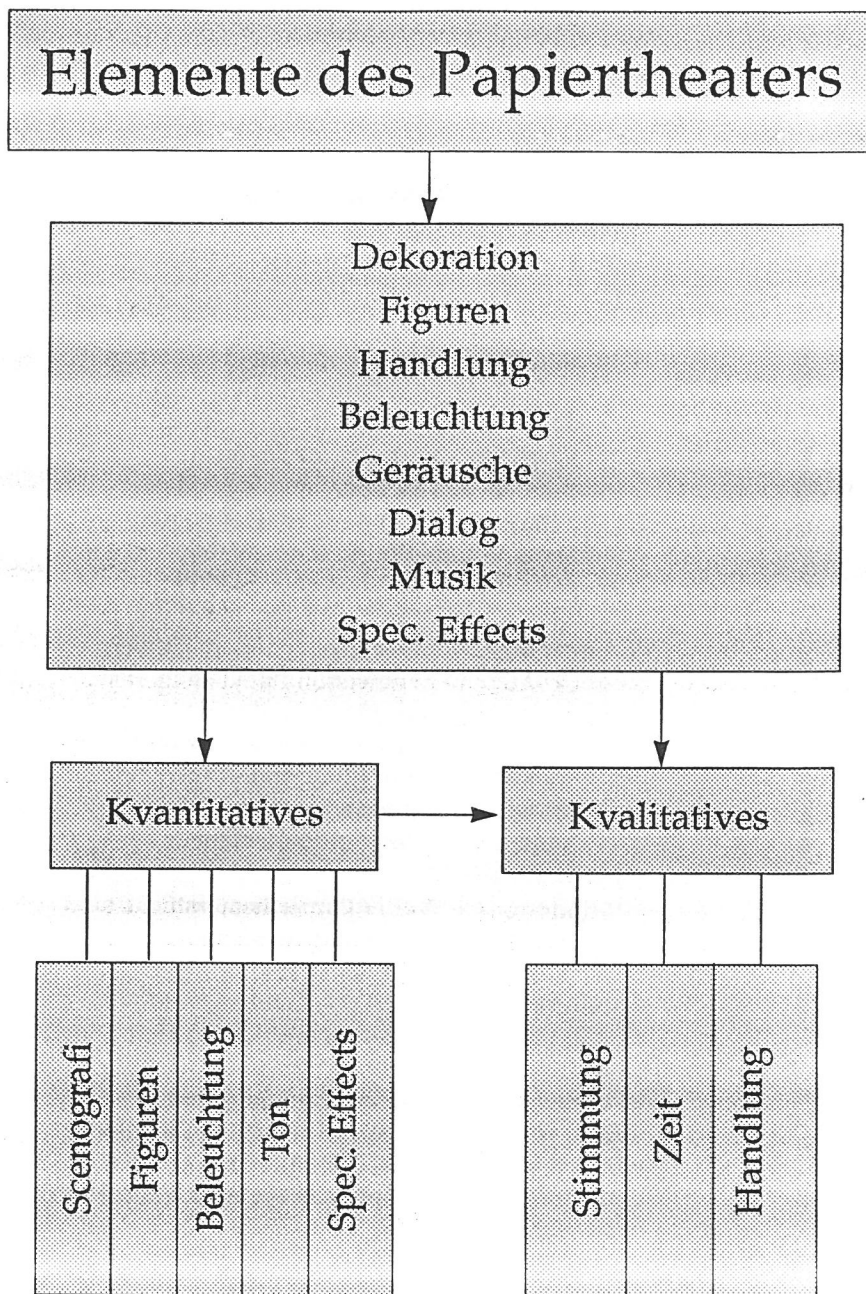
Elemente des Papiertheaters

Dekoration
Figuren
Handlung
Beleuchtung
Geräusche
Dialog
Musik
Spec. Effects

Kvantitatives

Kvalitatives

Scenografi
Figuren
Beleuchtung
Ton
Spec. Effects

Stimmung
Zeit
Handlung